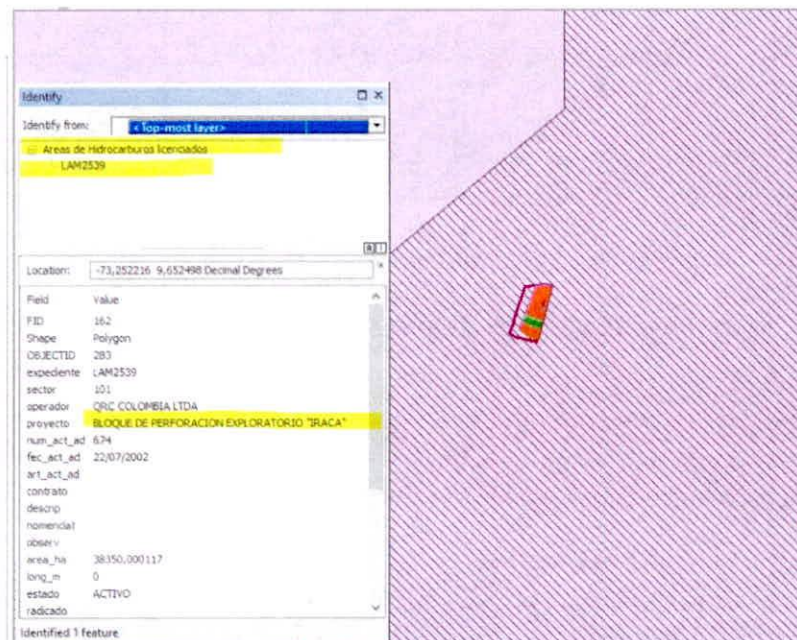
Identify

Identify from: <Top-most layer>

Areas de Hidrocarburos licenciados
LAM2539

Location: -73,252216 9,652498 Decimal Degrees

| Field | Value |
|---|---|
| FID | 162 |
| Shape | Polygon |
| OBJECTID | 283 |
| expediente | LAM2539 |
| sector | 101 |
| operador | QRC COLOMBIA LTDA |
| proyecto | BLOQUE DE PERFORACION EXPLORATORIO "IRACA" |
| num_act_ad | 674 |
| fec_act_ad | 22/07/2002 |
| art_act_ad | |
| contrato | |
| descrip | |
| nomencla1 | |
| observ | |
| area_ha | 38350,000117 |
| long_m | 0 |
| estado | ACTIVO |
| radicado | |

Identified 1 feature